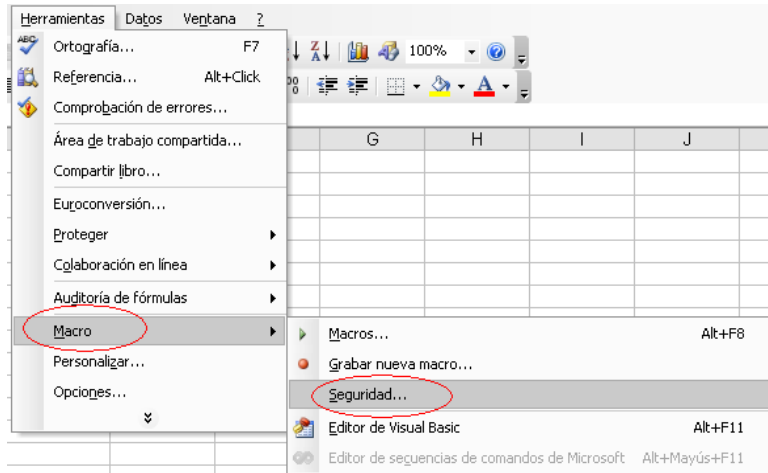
Herramientas Datos Ventana ?

100%

Ortografía... F7
Referencia... Alt+Click
Comprobación de errores...
Área de trabajo compartida...
Compartir libro...
Euroconversión...
Proteger
Colaboración en línea
Auditoría de fórmulas
Macro
Personalizar...
Opciones...

G H I J

Macros... Alt+F8
Grabar nueva macro...
Seguridad...
Editor de Visual Basic Alt+F11
Editor de secuencias de comandos de Microsoft Alt+Mayús+F11